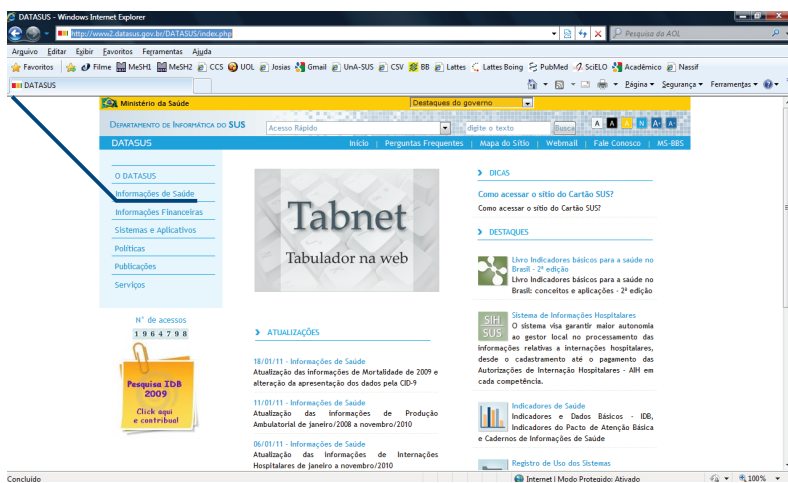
DATASUS - Windows Internet Explorer

http://www2.datasus.gov.br/DATASUS/index.php

Pesquisa da AOL

Arquivo Editar Exibir Favoritos Ferramentas Ajuda

Favoritos Filme MeSH1 MeSH2 CCS UOL Josias Gmail UnA-SUS CSV BB Lattes Lattes Boing PubMed SciELO Acadêmico Nassif

DATASUS

Página Segurança Ferramentas

Ministério da Saúde

Destaques do governo

Departamento de Informática do SUS

Acesso Rápido

digite o texto

Busca

A A A N A+ A-

DATASUS

Início | Perguntas Frequentes | Mapa do Sítio | Webmail | Fale Conosco | MS-BBS

O DATASUS
Informações de Saúde
Informações Financeiras
Sistemas e Aplicativos
Políticas
Publicações
Serviços

Nº de acessos
1964798

Pesquisa IDB 2009
Click aqui e contribua!

Tabnet
Tabulador na web

ATUALIZAÇÕES

18/01/11 - Informações de Saúde
Atualização das informações de Mortalidade de 2009 e alteração da apresentação dos dados pela CID-9

11/01/11 - Informações de Saúde
Atualização das informações de Produção Ambulatorial de janeiro/2008 a novembro/2010

06/01/11 - Informações de Saúde
Atualização das informações de Internações Hospitalares de janeiro a novembro/2010

DICAS

Como acessar o sítio do Cartão SUS?
Como acessar o sítio do Cartão SUS?

DESTAQUES

Livro Indicadores básicos para a saúde no Brasil - 2ª edição
Livro Indicadores básicos para a saúde no Brasil: conceitos e aplicações - 2ª edição

SIH SUS
Sistema de Informações Hospitalares
O sistema visa garantir maior autonomia ao gestor local no processamento das informações relativas a internações hospitalares, desde o cadastramento até o pagamento das Autorizações de Internação Hospitalares - AIH em cada competência.

Indicadores de Saúde
Indicadores e Dados Básicos - IDB, Indicadores do Pacto de Atenção Básica e Cadernos de Informações de Saúde

Registro de Uso dos Sistemas

Concluído

Internet | Modo Protegido: Ativado

100%